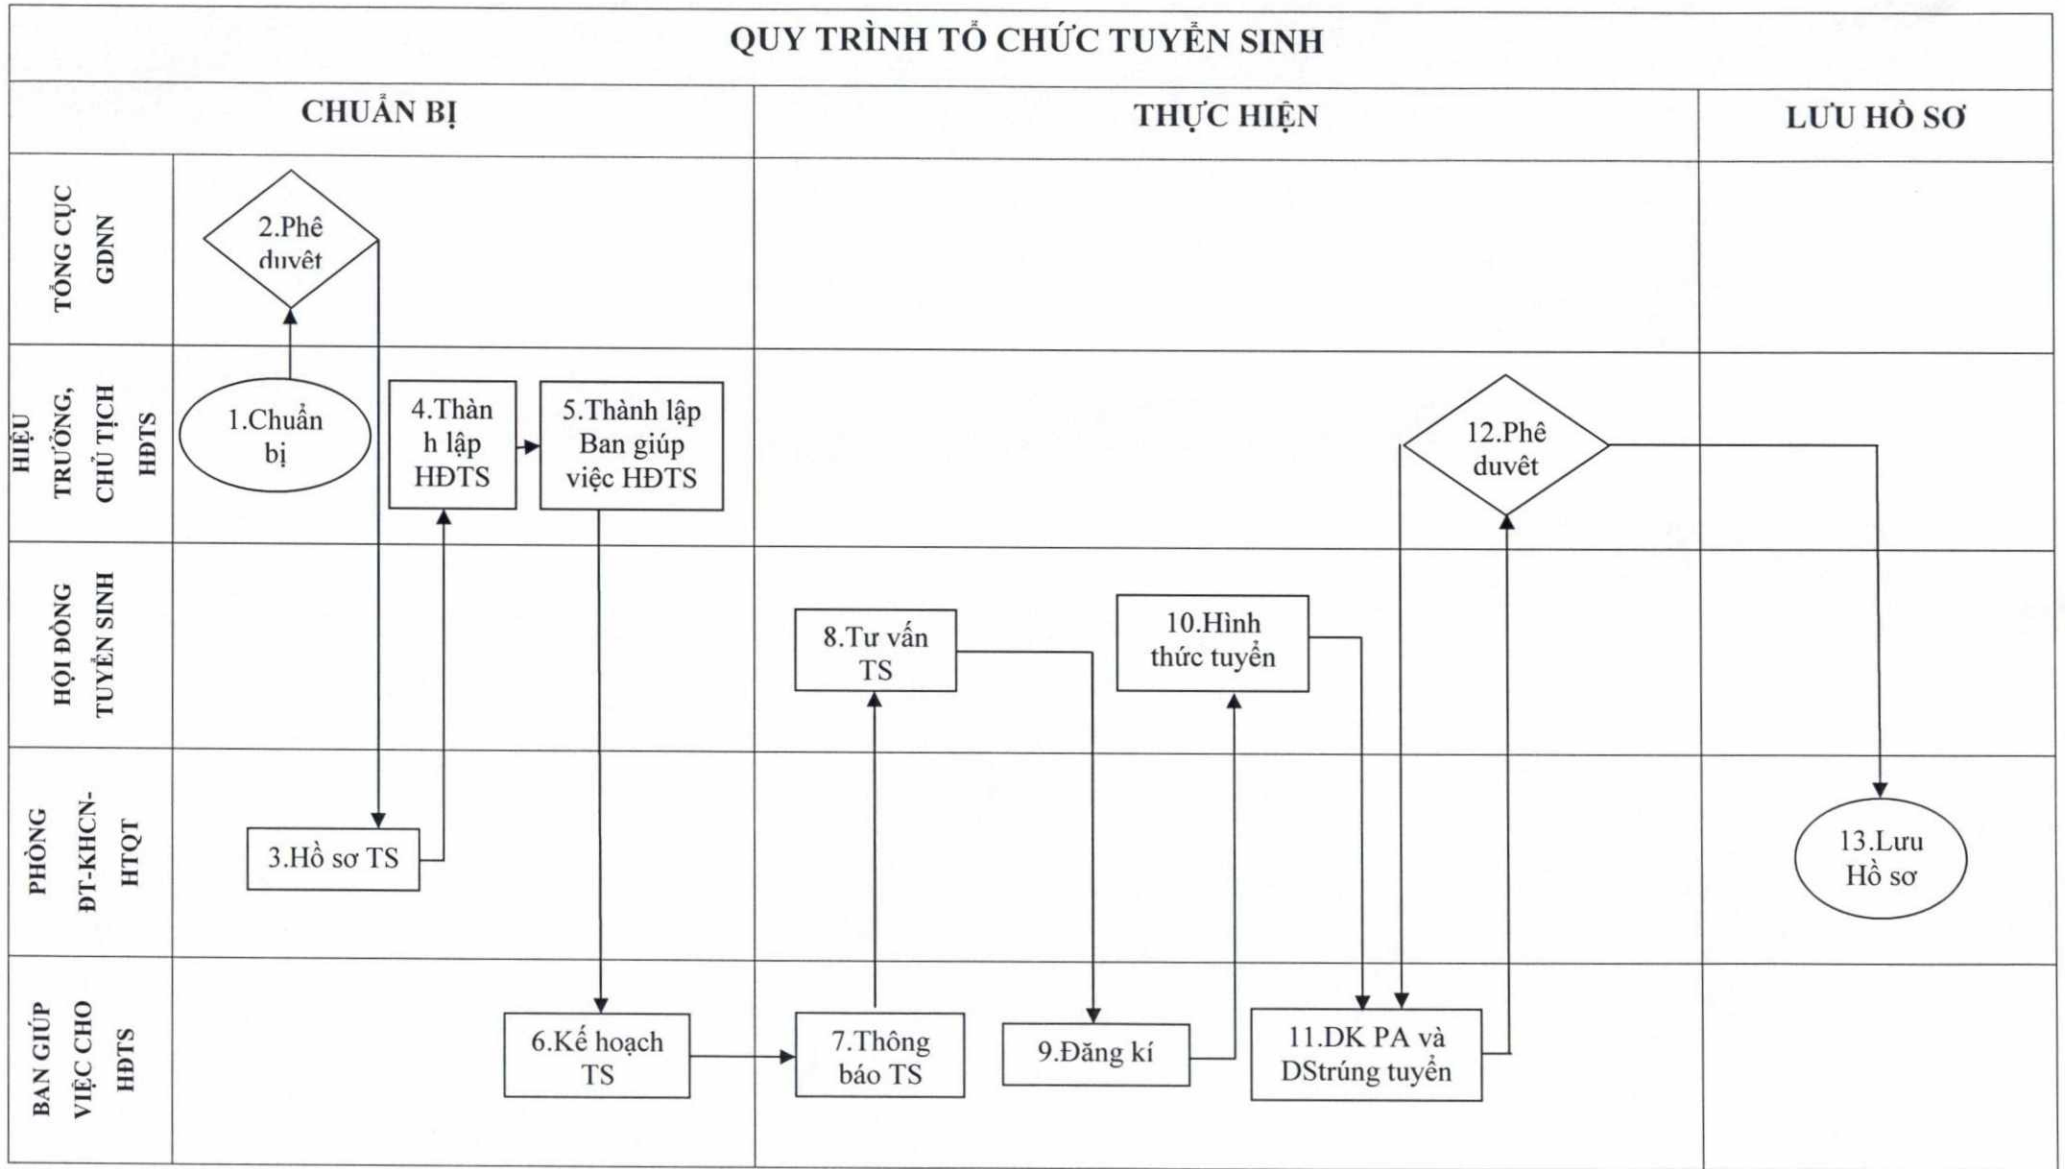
QUY TRÌNH TỔ CHỨC TUYỂN SINH

CHUẨN BỊ

THỰC HIỆN

LƯU HỒ SƠ

TỔNG CỤC GDNN

HIỆU TRƯỞNG, CHỦ TỊCH HĐTS

HỘI ĐỒNG TUYỂN SINH

PHÒNG ĐT-KHCN-HTQT

BAN GIÚP VIỆC CHO HĐTS

2.Phê duyệt

1.Chuẩn bị

4.Thành lập HĐTS

5.Thành lập Ban giúp việc HĐTS

12.Phê duyệt

8.Tư vấn TS

10.Hình thức tuyển

3.Hồ sơ TS

13.Lưu Hồ sơ

6.Kế hoạch TS

7.Thông báo TS

9.Đăng kí

11.DK PA và DStrúng tuyển